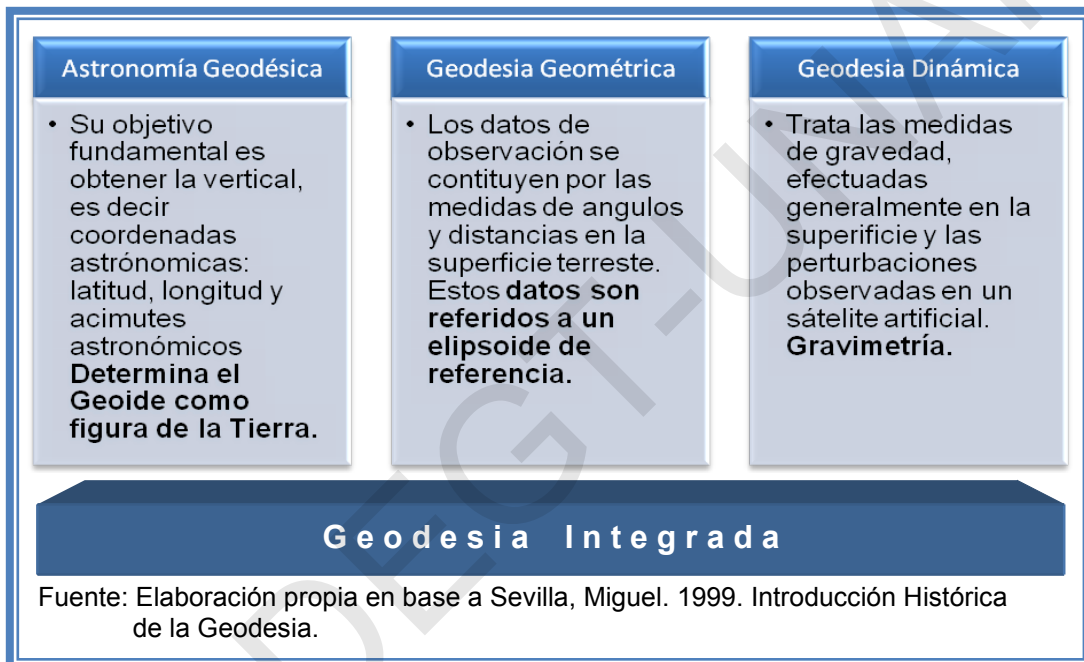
Astronomía Geodésica

• Su objetivo fundamental es obtener la vertical, es decir coordenadas astrónomicas: latitud, longitud y acimutes astronómicos **Determina el Geoide como figura de la Tierra.**

Geodesia Geométrica

• Los datos de observación se contituyen por las medidas de angulos y distancias en la superficie terreste. Estos **datos son referidos a un elipsoide de referencia.**

Geodesia Dinámica

• Trata las medidas de gravedad, efectuadas generalmente en la superficie y las perturbaciones observadas en un sátelite artificial. **Gravimetría.**

Geodesia Integrada

Fuente: Elaboración propia en base a Sevilla, Miguel. 1999. Introducción Histórica de la Geodesia.

DEGT-UNAH